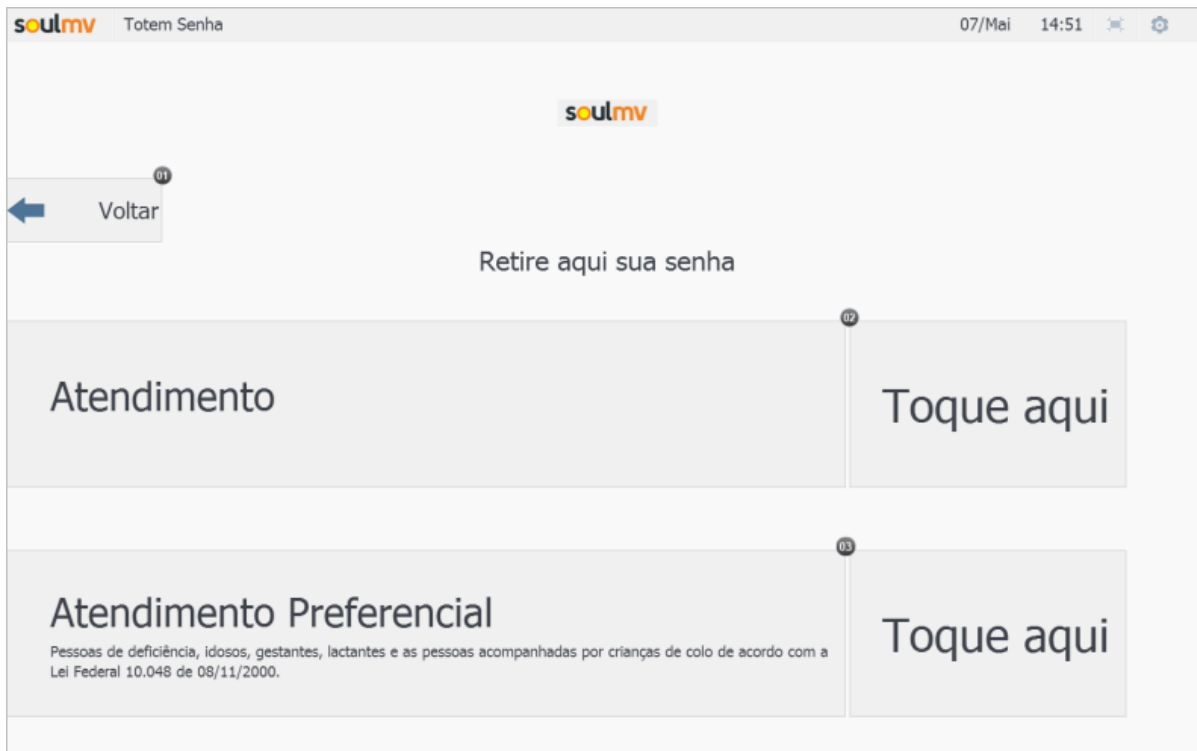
soulmv Totem Senha 07/Mai 14:51

soulmv

01
Voltar

Retire aqui sua senha

02
Atendimento

Toque aqui

03
Atendimento Preferencial

Pessoas de deficiência, idosos, gestantes, lactantes e as pessoas acompanhadas por crianças de colo de acordo com a Lei Federal 10.048 de 08/11/2000.

Toque aqui